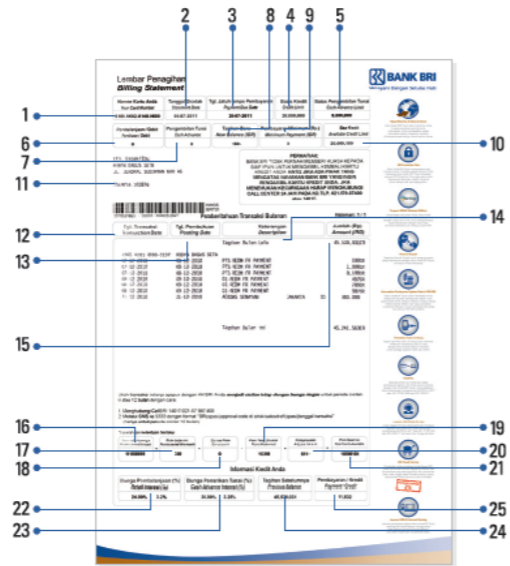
2 3 8 4 9 5

1 6 7 11 12 13 14 15 16 17 18 19 20 21 22 23 24 25 10

Lembar Penagihan
Billing Statement

BANK BRI

Nomor Kartu Anda
Your Card Number

Tanggal Cetak
Statement Date

Tgl. Jatuh Tempo Pembayaran
Payment Due Date

Batas Kredit
Credit Limit

Batas Pengambilan Tunai
Cash Advance Limit

Pembayaran Minimum
Minimum Payment (IDR)

Sisa Kredit
Available Credit Limit

PERHATIAN

Pemberitahuan Transaksi Bulanan

Tgl. Transaksi
Transaction Date

Tgl. Pembukuan
Posting Date

Keterangan
Description

Jumlah (Rp)
Amount (IDR)

Tagihan Bulan Lalu

PYMT PAYMENT

Tagihan Bulan Ini

Informasi Kredit Anda

Bunga Pembelanjaan (%)
Retail Interest (%)

Bunga Penarikan Tunai (%)
Cash Advance Interest (%)

Tagihan Sebelumnya
Previous Balance

Pembayaran / Kredit
Payment / Credit